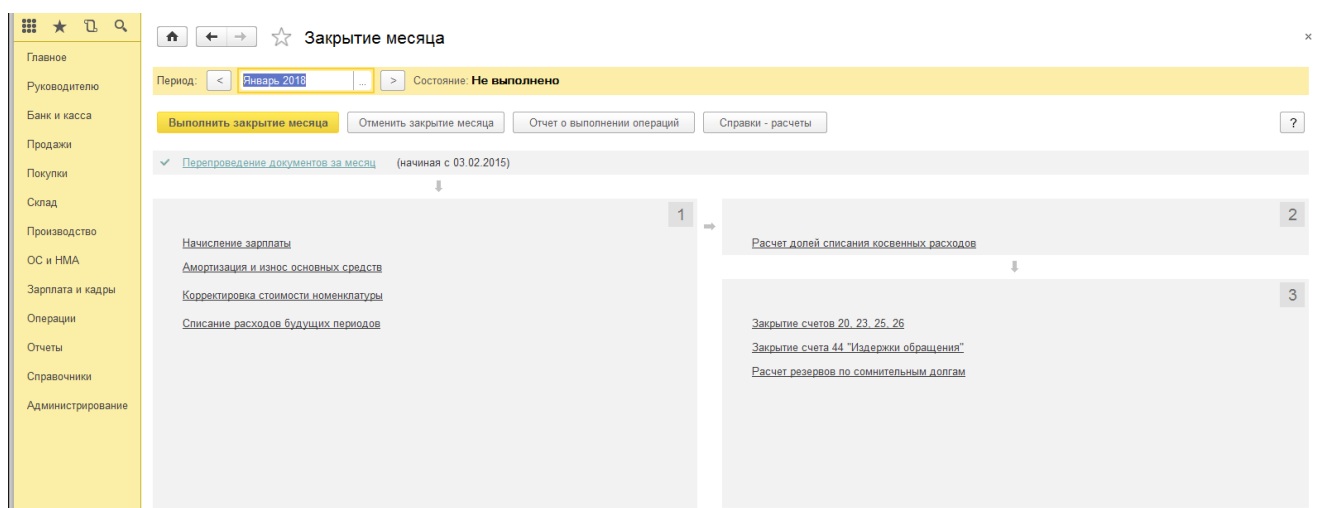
Главное
Руководителю
Банк и касса
Продажи
Покупки
Склад
Производство
ОС и НМА
Зарплата и кадры
Операции
Отчеты
Справочники
Администрирование

Закрытие месяца

×

Период: < Январь 2018 ... > Состояние: Не выполнено

Выполнить закрытие месяца | Отменить закрытие месяца | Отчет о выполнении операций | Справки - расчеты | ?

Перепроведение документов за месяц (начиная с 03.02.2015)

1

Начисление зарплаты
Амортизация и износ основных средств
Корректировка стоимости номенклатуры
Списание расходов будущих периодов

2

Расчет долей списания косвенных расходов

3

Закрытие счетов 20, 23, 25, 26
Закрытие счета 44 "Издержки обращения"
Расчет резервов по сомнительным долгам